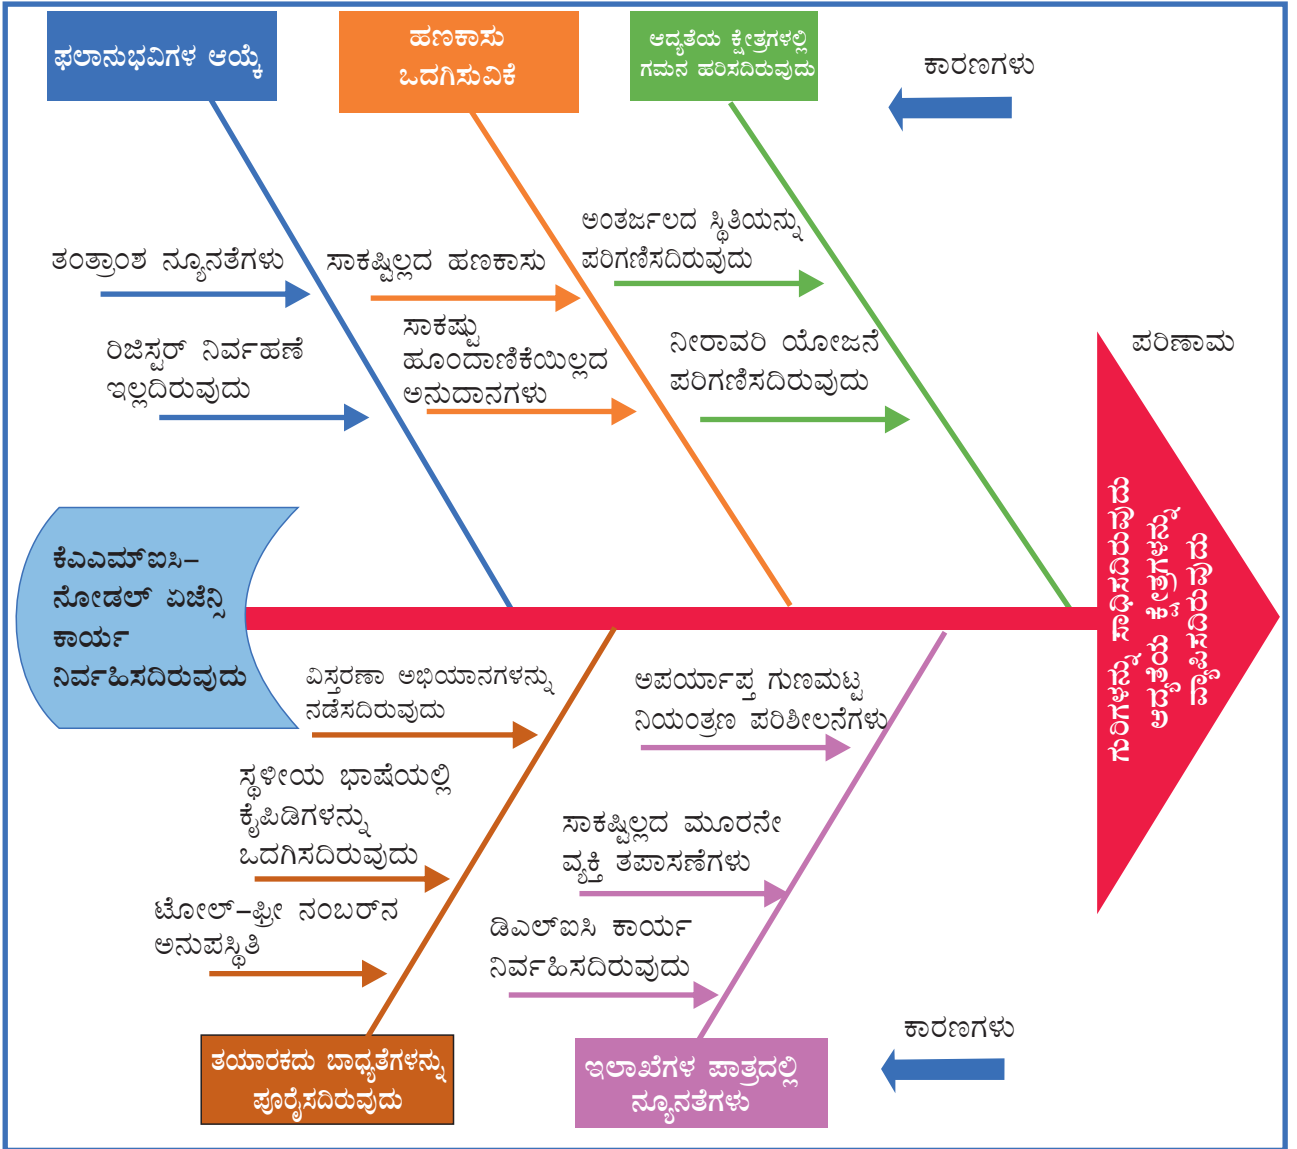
ಫಲಾನುಭವಿಗಳ ಆಯ್ಕೆ

ಹಣಕಾಸು ಒದಗಿಸುವಿಕೆ

ಆದ್ಯತೆಯ ಕ್ಷೇತ್ರಗಳಲ್ಲಿ ಗಮನ ಹರಿಸದಿರುವುದು

ಕಾರಣಗಳು

ತಂತ್ರಾಂಶ ನ್ಯೂನತೆಗಳು

ರಿಜಿಸ್ಟರ್ ನಿರ್ವಹಣೆ ಇಲ್ಲದಿರುವುದು

ಸಾಕಷ್ಟಿಲ್ಲದ ಹಣಕಾಸು

ಸಾಕಷ್ಟು ಹೊಂದಾಣಿಕೆಯಿಲ್ಲದ ಅನುದಾನಗಳು

ಅಂತರ್ಜಲದ ಸ್ಥಿತಿಯನ್ನು ಪರಿಗಣಿಸದಿರುವುದು

ನೀರಾವರಿ ಯೋಜನೆ ಪರಿಗಣಿಸದಿರುವುದು

ಪರಿಣಾಮ

ಕೆಎಮ್‌ಐಸಿ– ನೋಡಲ್ ಏಜೆನ್ಸಿ ಕಾರ್ಯ ನಿರ್ವಹಿಸದಿರುವುದು

ಗುರಿಗಳನ್ನು ಸಾಧಿಸದಿರುವುದು ಆದ್ಯತೆಯ ಕ್ಷೇತ್ರಗಳನ್ನು ನಿರ್ಲಕ್ಷಿಸಿರುವುದು

ವಿಸ್ತರಣಾ ಅಭಿಯಾನಗಳನ್ನು ನಡೆಸದಿರುವುದು

ಸ್ಥಳೀಯ ಭಾಷೆಯಲ್ಲಿ ಕೈಪಿಡಿಗಳನ್ನು ಒದಗಿಸದಿರುವುದು

ಟೋಲ್–ಫ್ರೀ ನಂಬರ್‌ನ ಅನುಪಸ್ಥಿತಿ

ಅಪರ್ಯಾಪ್ತ ಗುಣಮಟ್ಟ ನಿಯಂತ್ರಣ ಪರಿಶೀಲನೆಗಳು

ಸಾಕಷ್ಟಿಲ್ಲದ ಮೂರನೇ ವ್ಯಕ್ತಿ ತಪಾಸಣೆಗಳು

ಡಿಎಲ್‌ಐಸಿ ಕಾರ್ಯ ನಿರ್ವಹಿಸದಿರುವುದು

ತಯಾರಕರು ಬಾಧ್ಯತೆಗಳನ್ನು ಪೂರೈಸದಿರುವುದು

ಇಲಾಖೆಗಳ ಪಾತ್ರದಲ್ಲಿ ನ್ಯೂನತೆಗಳು

ಕಾರಣಗಳು